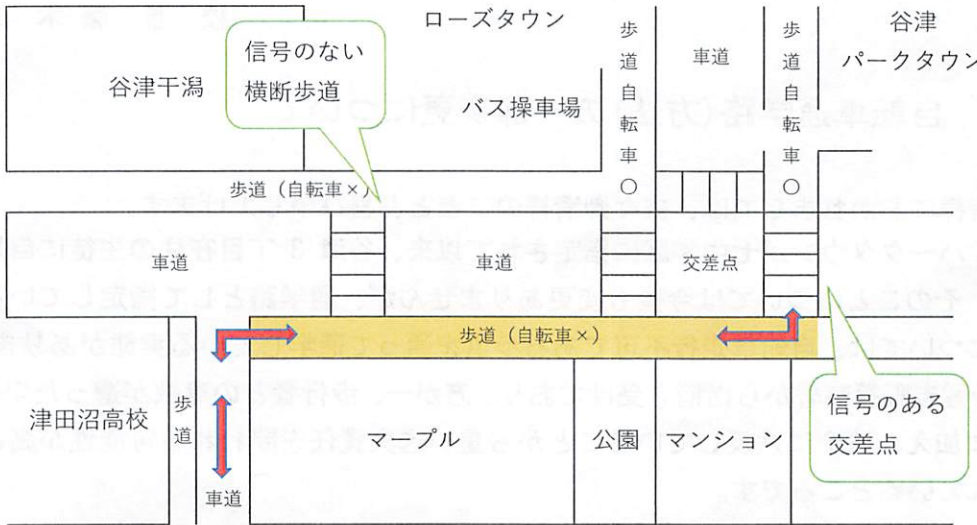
ローズタウン

谷津干潟

信号のない横断歩道

バス操車場

歩道自転車○

車道

歩道自転車○

谷津パークタウン

歩道（自転車×）

車道

車道

交差点

歩道（自転車×）

津田沼高校

歩道

車道

マーブル

公園

マンション

信号のある交差点